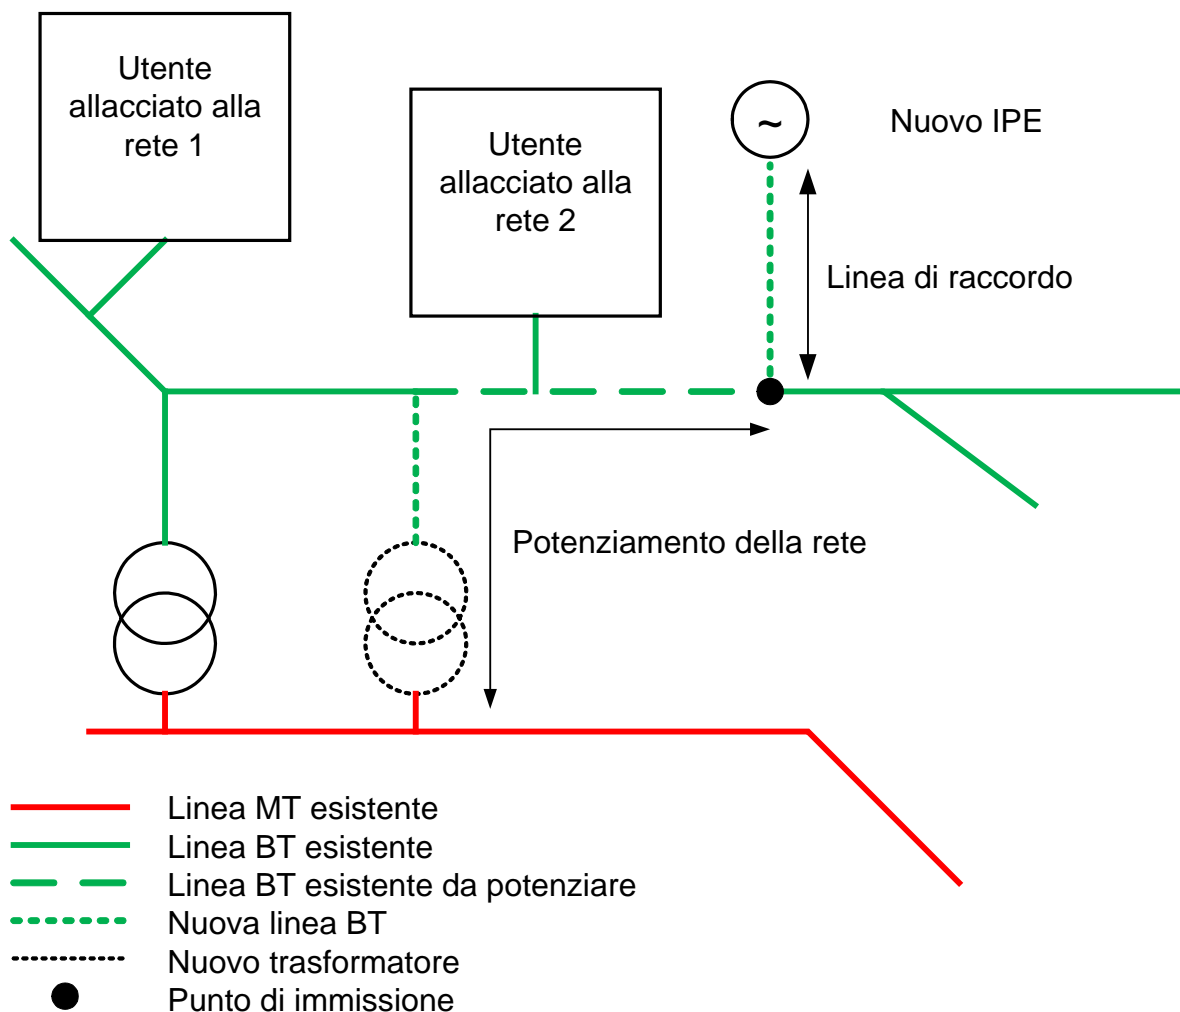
Utente allacciato alla rete 1

Utente allacciato alla rete 2

~

Nuovo IPE

Linea di raccordo

Potenziamento della rete

Linea MT esistente
Linea BT esistente
Linea BT esistente da potenziare
Nuova linea BT
Nuovo trasformatore
Punto di immissione